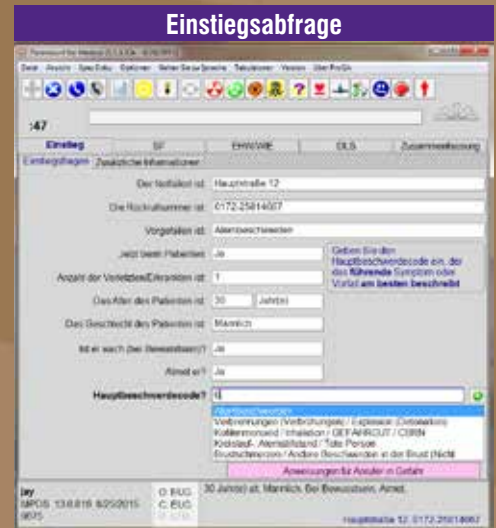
Einstiegsabfrage

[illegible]

Datei Ansicht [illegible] Optionen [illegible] Sprache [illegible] Version Über ProQA

:47

Einstieg | SF | EHW/WE | DLS | Zusammenfassung

Einstiegsfragen | Zusätzliche Informationen

Der Notfallort ist: Hauptstraße 12

Die Rückrufnummer ist: 0172 25814007

Vorgefallen ist: Atembeschwerden

Jetzt beim Patienten: Ja

Anzahl der Verletzten/Erkrankten ist: 1

Das Alter des Patienten ist: 30 Jahr(e)

Das Geschlecht des Patienten ist: Männlich

Ist er wach (bei Bewusstsein)?: Ja

Atmet er?: Ja

Geben Sie den Hauptbeschwerdecode ein, der das führende Symptom oder Vorfall am besten beschreibt

Hauptbeschwerdecode?: 6

Atembeschwerden
Verbrennungen (Verbrühungen) / Explosion (Detonation)
Kohlenmonoxid / Inhalation / GEFAHRGUT / CBRN
Kreislauf-, Atemstillstand / Tote Person
Brustschmerzen / Andere Beschwerden in der Brust (Nicht

Anweisungen für Anrufer in Gefahr

jay
MPDS 13.0.616 8/25/2015
9875

O BUG
C BUG

30 Jahr(e) alt, Männlich, Bei Bewusstsein, Atmet.

Hauptstraße 12, 0172 25814007